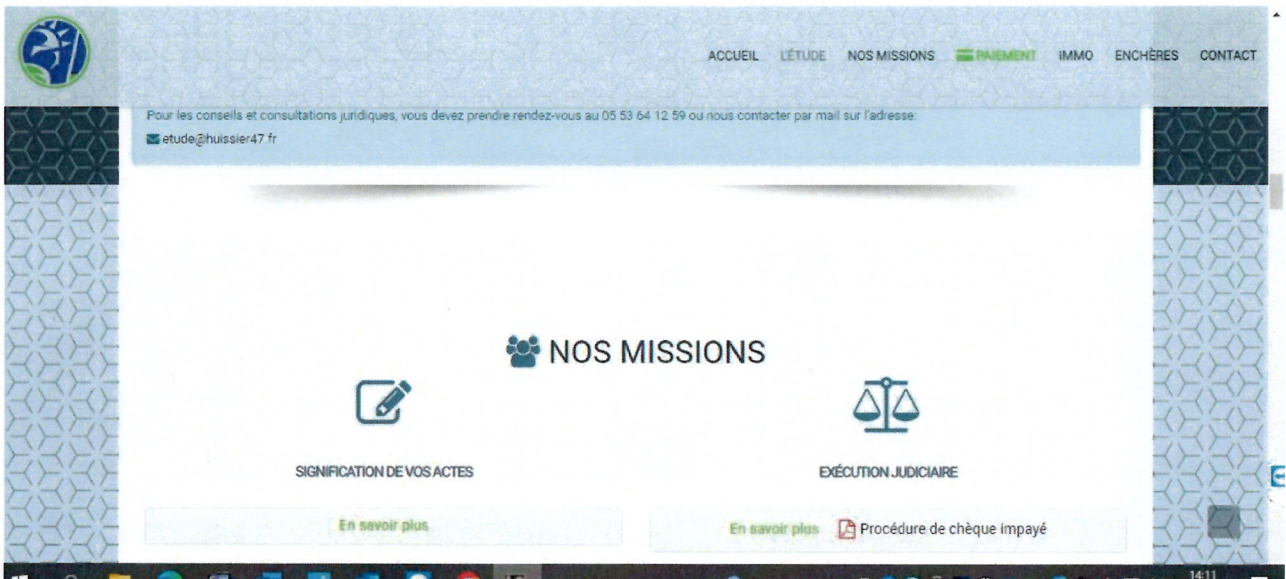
ACCUEIL L'ÉTUDE NOS MISSIONS PAIEMENT IMMO ENCHÈRES CONTACT

Pour les conseils et consultations juridiques, vous devez prendre rendez-vous au 05 53 64 12 59 ou nous contacter par mail sur l'adresse:

etude@huissier47.fr

NOS MISSIONS

SIGNIFICATION DE VOS ACTES

En savoir plus

EXÉCUTION JUDICIAIRE

En savoir plus

Procédure de chèque impayé

14:11